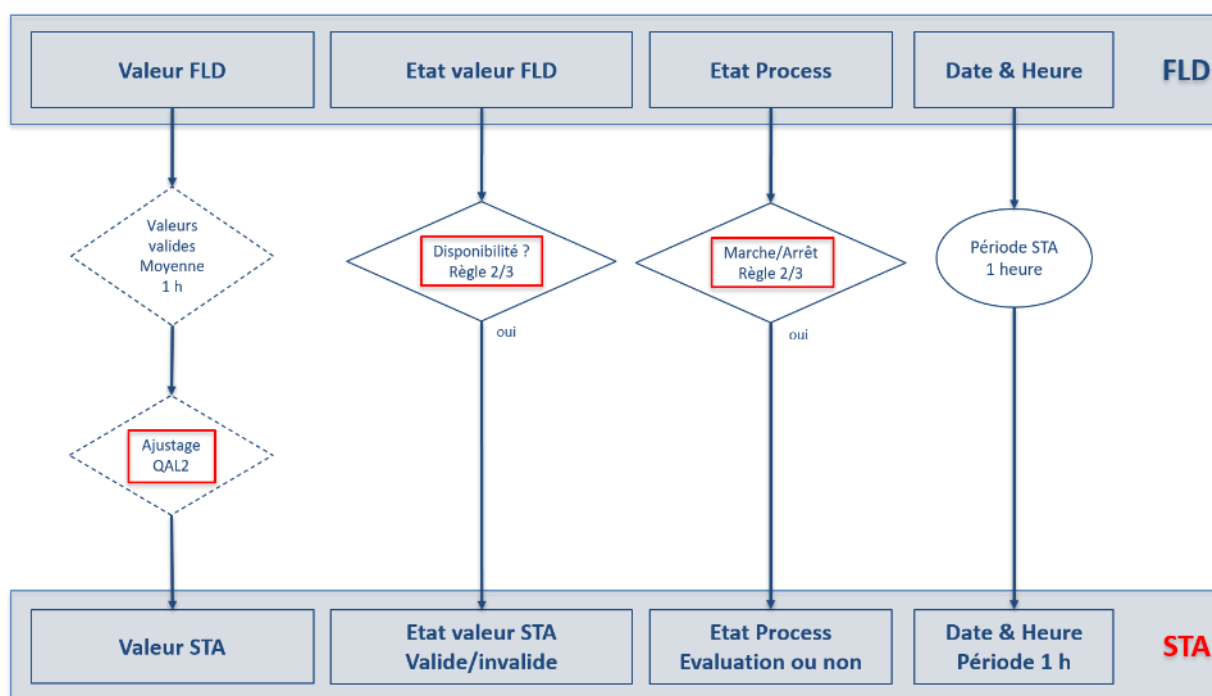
Valeur FLD

Etat valeur FLD

Etat Process

Date & Heure

FLD

Valeurs valides Moyenne 1 h

Disponibilité ? Règle 2/3

oui

Marche/Arrêt Règle 2/3

oui

Période STA 1 heure

Ajustage QAL2

Valeur STA

Etat valeur STA Valide/invalide

Etat Process Evaluation ou non

Date & Heure Période 1 h

STA